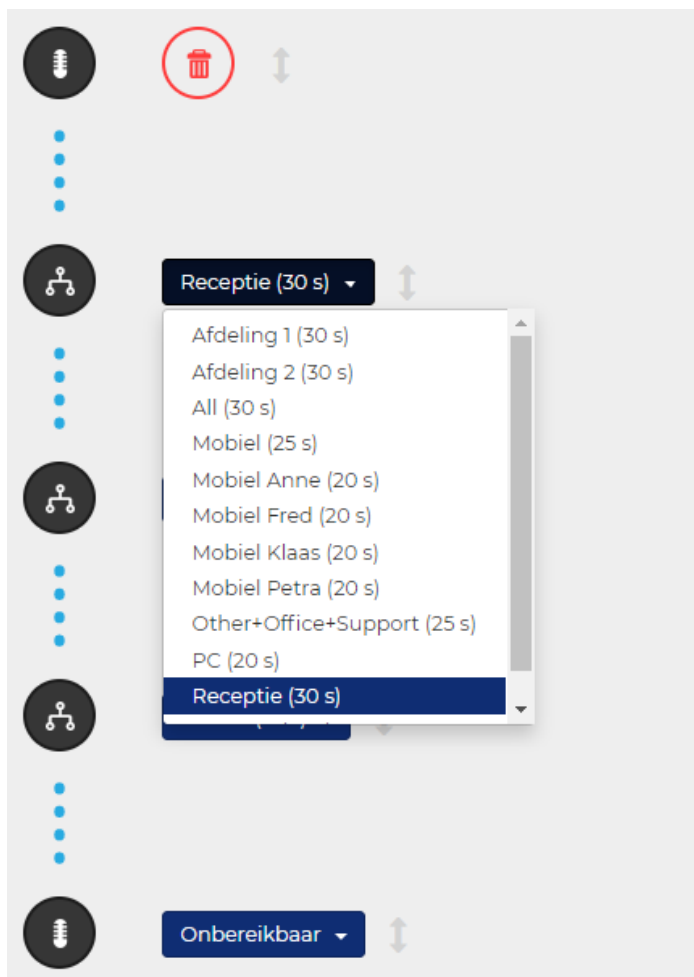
Receptie (30 s)

Afdeling 1 (30 s)
Afdeling 2 (30 s)
All (30 s)
Mobiel (25 s)
Mobiel Anne (20 s)
Mobiel Fred (20 s)
Mobiel Klaas (20 s)
Mobiel Petra (20 s)
Other+Office+Support (25 s)
PC (20 s)
Receptie (30 s)

Onbereikbaar